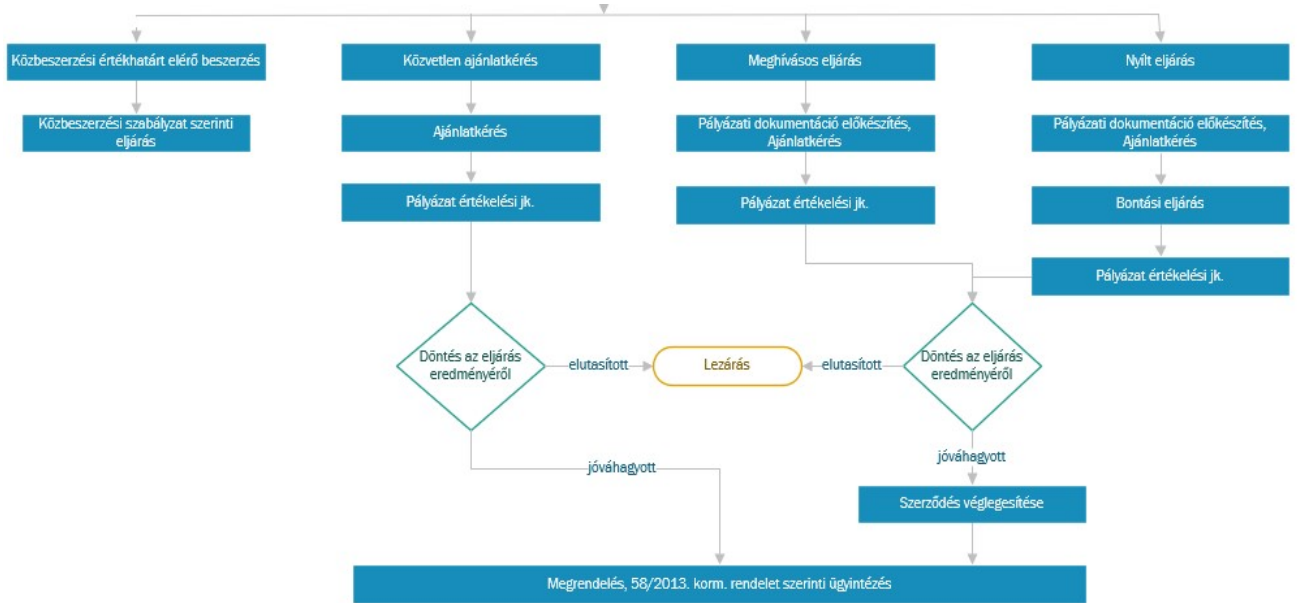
Közbeszerzési értékhatárt elérő beszerzés

Közbeszerzési szabályzat szerinti eljárás

Közvetlen ajánlatkérés

Ajánlatkérés

Pályázat értékelési jk.

Meghívásos eljárás

Pályázati dokumentáció előkészítés, Ajánlatkérés

Pályázat értékelési jk.

Nyílt eljárás

Pályázati dokumentáció előkészítés, Ajánlatkérés

Bontási eljárás

Pályázat értékelési jk.

Döntés az eljárás eredményéről

elutasított

Lezárás

elutasított

Döntés az eljárás eredményéről

jóváhagyott

jóváhagyott

Szerződés véglegesítése

Megrendelés, 58/2013. korm. rendelet szerinti ügyintézés